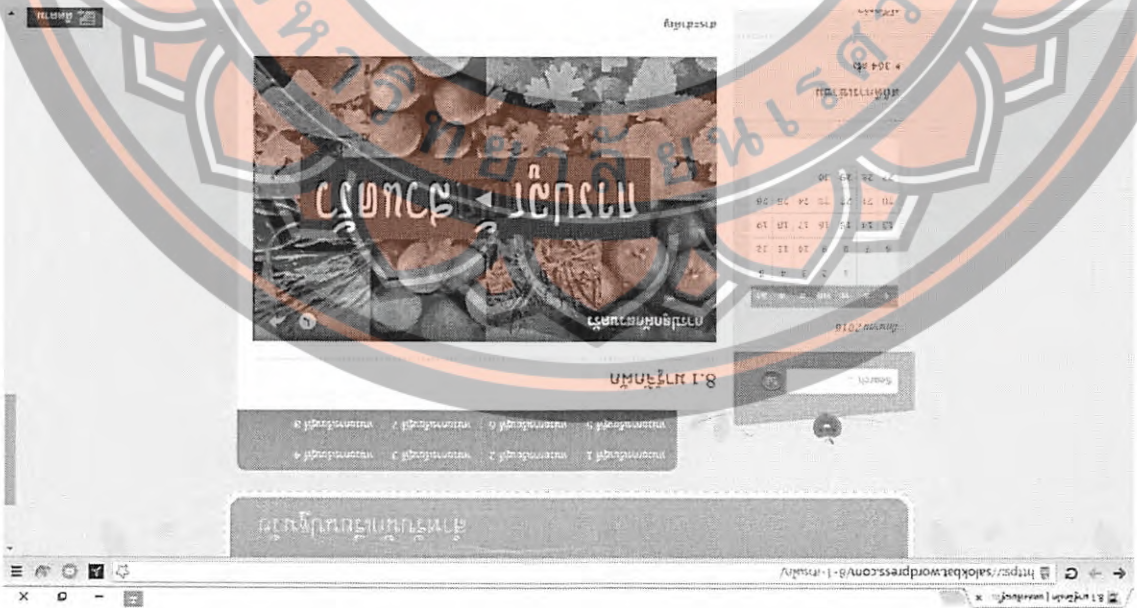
8.1 นาฬิกาแดด
https://salokbat.wordpress.com/8-1-นาฬิกา/
สนุกกับการเรียนรู้
หน่วยการเรียนรู้ 1
หน่วยการเรียนรู้ 2
หน่วยการเรียนรู้ 3
หน่วยการเรียนรู้ 4
หน่วยการเรียนรู้ 5
หน่วยการเรียนรู้ 6
หน่วยการเรียนรู้ 7
หน่วยการเรียนรู้ 8
8.1 นาฬิกา
Search
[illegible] 2018
1 2 3 4
5 6 7 8 9 10 11 12
13 14 15 16 17 18 19
20 21 22 23 24 25 26
27 28 29 30
สถิติบล็อก
364 ฮิต
ติดตาม
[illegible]